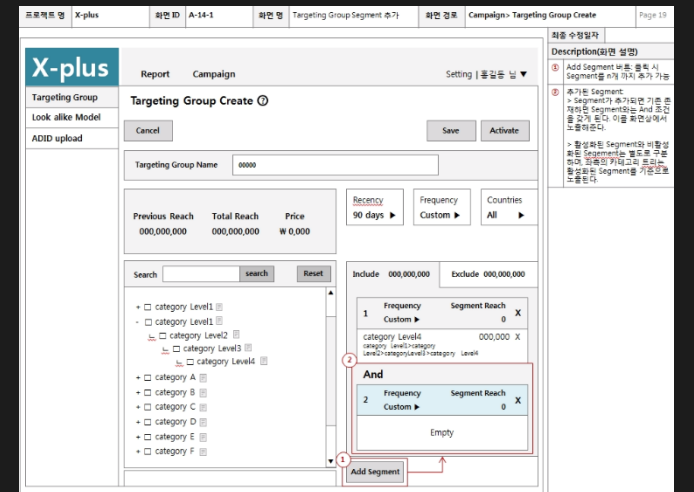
| 프로젝트 명 | X-plus | 화면 ID | A-14-1 | 화면 명 | Targeting Group Segment 추가 | 화면 경로 | Campaign> Targeting Group Create | Page 19 |
|---|---|---|---|---|---|---|---|---|

최종 수정일자

X-plus

Report Campaign

Setting | 홍길동 님 ▼

Targeting Group

Look alike Model

ADID upload

Targeting Group Create ?

Cancel

Save Activate

Targeting Group Name 00000

Previous Reach 000,000,000

Total Reach 000,000,000

Price ₩ 0,000

Recency 90 days ▶

Frequency Custom ▶

Countries All ▶

Search search Reset

+ ☐ category Level1
- ☐ category Level1
☐ category Level2
☐ category Level3
☐ category Level4
+ ☐ category A
+ ☐ category B
+ ☐ category C
+ ☐ category D
+ ☐ category E
+ ☐ category F

Include 000,000,000 Exclude 000,000,000

1 Frequency Custom ▶ Segment Reach 0 X

category Level4 000,000 X
category Level1>category Level2>categoryLevel3>category Level4

2

And

2 Frequency Custom ▶ Segment Reach 0 X

Empty

1

Add Segment

Description(화면 설명)

① Add Segment 버튼: 클릭 시 Segment를 n개 까지 추가 가능

② 추가된 Segment:
> Segment가 추가되면 기존 존재하던 Segment와는 And 조건을 갖게 된다. 이를 화면상에서 노출해준다.

> 활성화된 Segment와 비활성화된 Segment는 별도로 구분하며, 좌측의 카테고리 트리는 활성화된 Segment를 기준으로 노출된다.